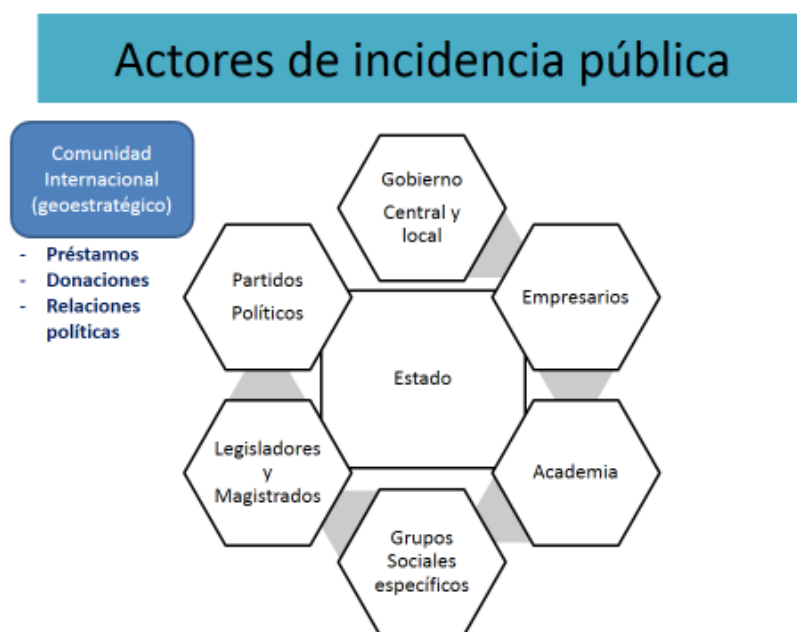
Actores de incidencia pública

Comunidad Internacional (geoestratégico)

- Préstamos
- Donaciones
- Relaciones políticas

Gobierno Central y local

Partidos Políticos

Empresarios

Estado

Legisladores y Magistrados

Academia

Grupos Sociales específicos